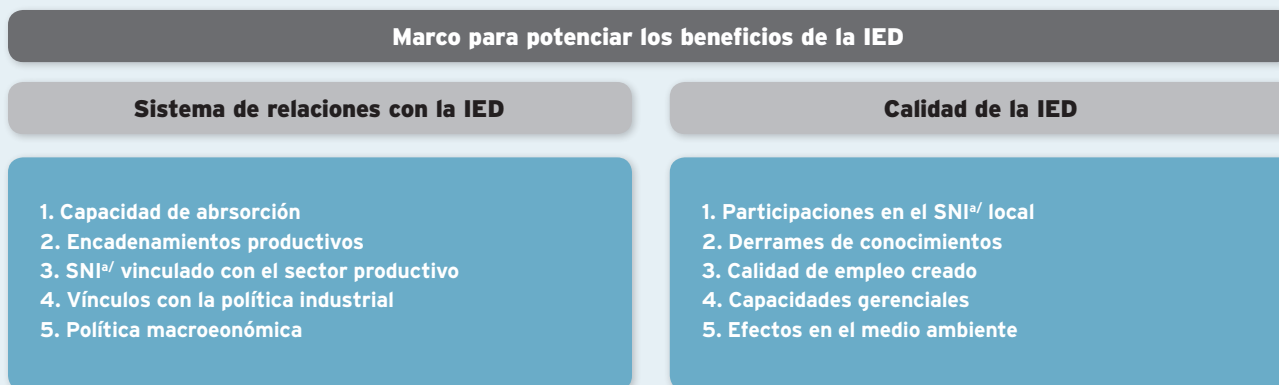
Marco para potenciar los beneficios de la IED

Sistema de relaciones con la IED

1. Capacidad de abrsorción
2. Encadenamientos productivos
3. SNI$^{a/}$ vinculado con el sector productivo
4. Vínculos con la política industrial
5. Política macroeonómica

Calidad de la IED

1. Participaciones en el SNI$^{a/}$ local
2. Derrames de conocimientos
3. Calidad de empleo creado
4. Capacidades gerenciales
5. Efectos en el medio ambiente